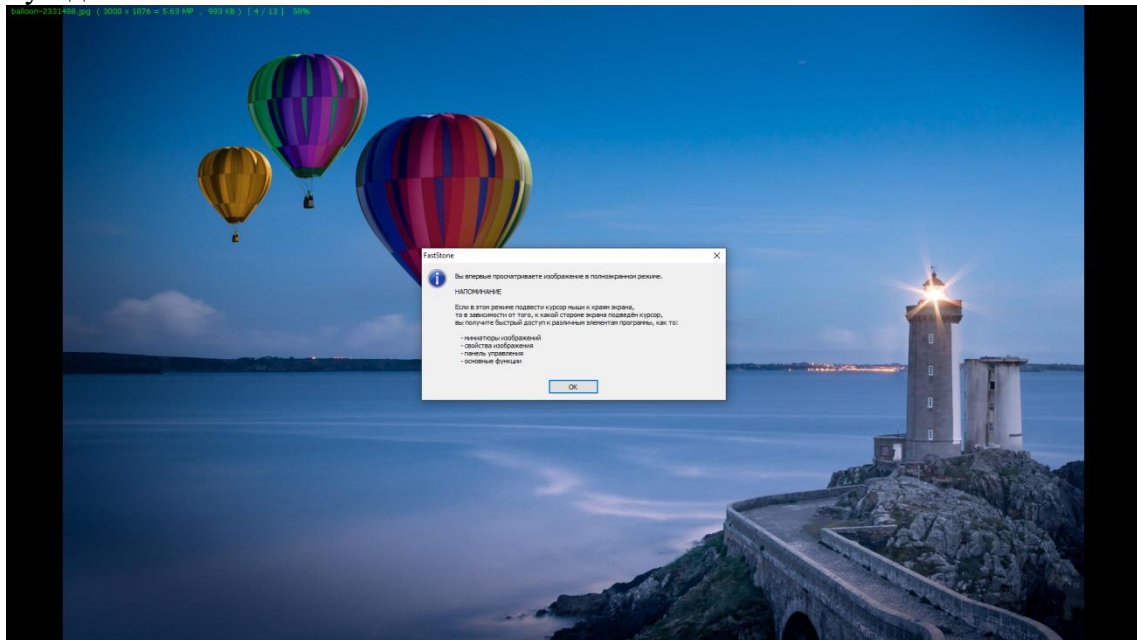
balloon-2331488.jpg ( 3000 x 1876 = 5.63 MP , 993 KB ) [ 4 / 13 ] 50%

FastStone

Вы впервые просматриваете изображение в полноэкранном режиме.

НАПОМИНАНИЕ

Если в этом режиме подвести курсор мыши к краям экрана, то в зависимости от того, к какой стороне экрана подведён курсор, вы получите быстрый доступ к различным элементам программы, как то:

- миниатюры изображений
- свойства изображения
- панель управления
- основные функции

OK